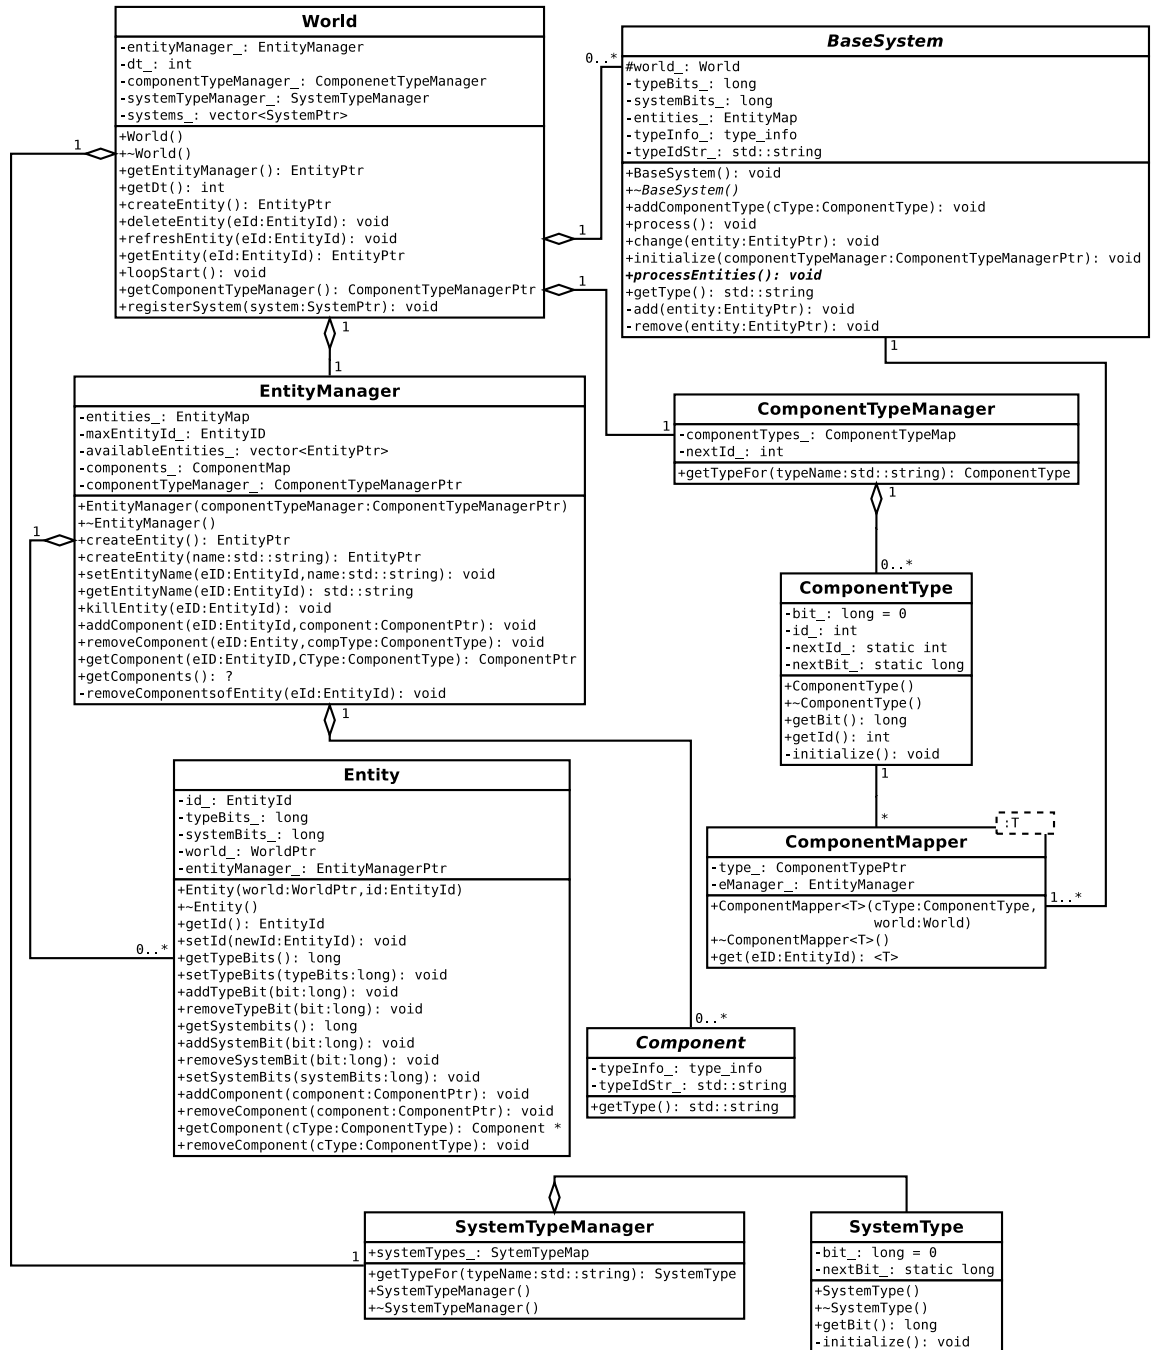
World

-entityManager_: EntityManager
-dt_: int
-componentTypeManager_: ComponenetTypeManager
-systemTypeManager_: SystemTypeManager
-systems_: vector<SystemPtr>

+World()
+~World()
+getEntityManager(): EntityPtr
+getDt(): int
+createEntity(): EntityPtr
+deleteEntity(eId:EntityId): void
+refreshEntity(eId:EntityId): void
+getEntity(eId:EntityId): EntityPtr
+loopStart(): void
+getComponentTypeManager(): ComponentTypeManagerPtr
+registerSystem(system:SystemPtr): void

0..*

BaseSystem

#world_: World
-typeBits_: long
-systemBits_: long
-entities_: EntityMap
-typeInfo_: type_info
-typeIdStr_: std::string

+BaseSystem(): void
+~BaseSystem()
+addComponentType(cType:ComponentType): void
+process(): void
+change(entity:EntityPtr): void
+initialize(componentTypeManager:ComponentTypeManagerPtr): void
+processEntities(): void
+getType(): std::string
-add(entity:EntityPtr): void
-remove(entity:EntityPtr): void

1
1
1
1
1
1

EntityManager

-entities_: EntityMap
-maxEntityId_: EntityID
-availableEntities_: vector<EntityPtr>
-components_: ComponentMap
-componentTypeManager_: ComponentTypeManagerPtr

+EntityManager(componentTypeManager:ComponentTypeManagerPtr)
+~EntityManager()
+createEntity(): EntityPtr
+createEntity(name:std::string): EntityPtr
+setEntityName(eID:EntityId,name:std::string): void
+getEntityName(eID:EntityId): std::string
+killEntity(eID:EntityId): void
+addComponent(eID:EntityId,component:ComponentPtr): void
+removeComponent(eID:Entity,compType:ComponentType): void
+getComponent(eID:EntityID,CType:ComponentType): ComponentPtr
+getComponents(): ?
-removeComponentsofEntity(eId:EntityId): void

1
1

ComponentTypeManager

-componentTypes_: ComponentTypeMap
-nextId_: int

+getTypeFor(typeName:std::string): ComponentType

1
1
0..*

ComponentType

-bit_: long = 0
-id_: int
-nextId_: static int
-nextBit_: static long

+ComponentType()
+~ComponentType()
+getBit(): long
+getId(): int
-initialize(): void

1
*

1

Entity

-id_: EntityId
-typeBits_: long
-systemBits_: long
-world_: WorldPtr
-entityManager_: EntityManagerPtr

+Entity(world:WorldPtr,id:EntityId)
+~Entity()
+getId(): EntityId
+setId(newId:EntityId): void
+getTypeBits(): long
+setTypeBits(typeBits:long): void
+addTypeBit(bit:long): void
+removeTypeBit(bit:long): void
+getSystembits(): long
+addSystemBit(bit:long): void
+removeSystemBit(bit:long): void
+setSystemBits(systemBits:long): void
+addComponent(component:ComponentPtr): void
+removeComponent(component:ComponentPtr): void
+getComponent(cType:ComponentType): Component *
+removeComponent(cType:ComponentType): void

0..*
0..*

ComponentMapper
:T

-type_: ComponentTypePtr
-eManager_: EntityManager

+ComponentMapper<T>(cType:ComponentType, world:World)
+~ComponentMapper<T>()
+get(eID:EntityId): <T>

1..*

Component

-typeInfo_: type_info
-typeIdStr_: std::string

+getType(): std::string

SystemTypeManager

+systemTypes_: SytemTypeMap

+getTypeFor(typeName:std::string): SystemType
+SystemTypeManager()
+~SystemTypeManager()

1

SystemType

-bit_: long = 0
-nextBit_: static long

+SystemType()
+~SystemType()
+getBit(): long
-initialize(): void